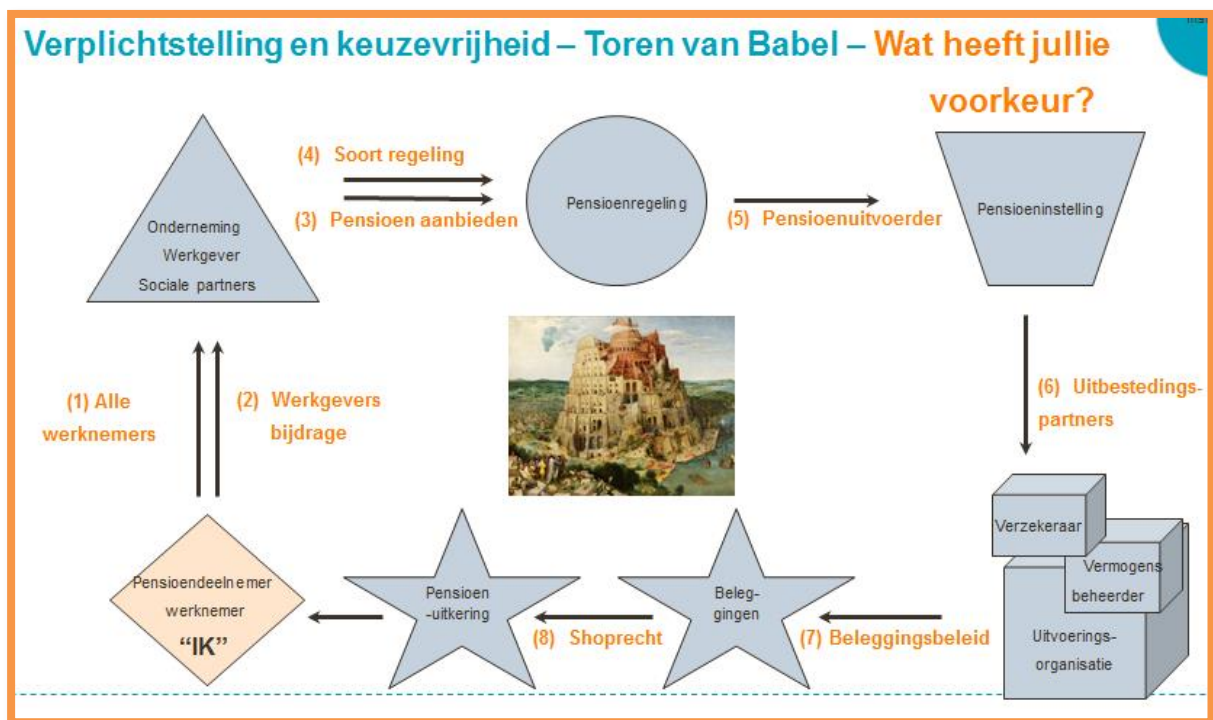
Verplichtstelling en keuzevrijheid – Toren van Babel – Wat heeft jullie voorkeur?

Onderneming
Werkgever
Sociale partners

(4) Soort regeling

(3) Pensioen aanbieden

Pensioenregeling

(5) Pensioenuitvoerder

Pensioeninstelling

(1) Alle werknemers

(2) Werkgevers bijdrage

(6) Uitbestedings-partners

Verzekeraar

Vermogens beheerder

Uitvoerings-organisatie

Pensioendeelnemer
werknemer
"IK"

Pensioen -uitkering

(8) Shoprecht

Beleg-gingen

(7) Beleggingsbeleid